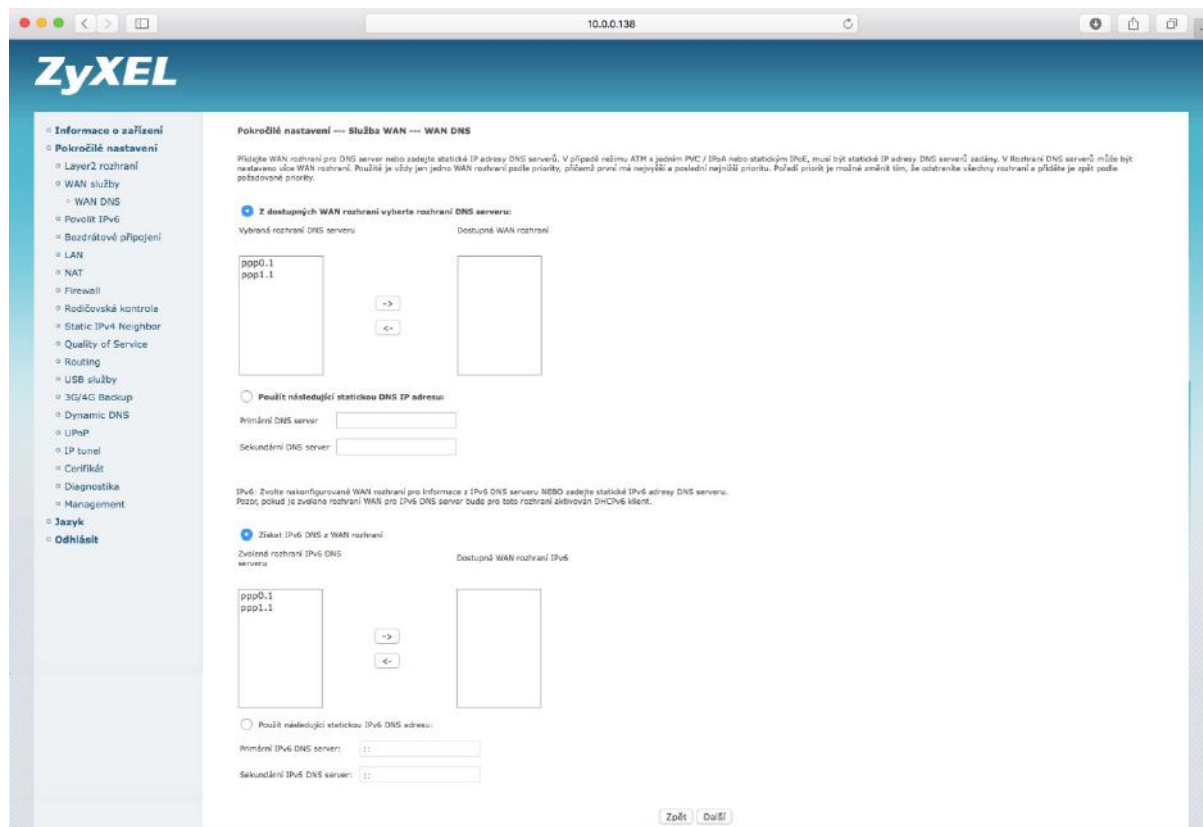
10.0.0.138

ZyXEL

Informace o zařízení
Pokročilé nastavení
Layer2 rozhraní
WAN služby
WAN DNS
Povolit IPv6
Bezdrátové připojení
LAN
NAT
Firewall
Rodičovská kontrola
Static IPv4 Neighbor
Quality of Service
Routing
USB služby
3G/4G Backup
Dynamic DNS
UPnP
IP tunel
Certifikát
Diagnostika
Management
Jazyk
Odhlásit

Pokročilé nastavení — Služba WAN — WAN DNS

Přidejte WAN rozhraní pro DNS server nebo zadejte statické IP adresy DNS serverů. V případě režimu ATM s jedním PVC / IPoA nebo statickým IPoE, musí být statické IP adresy DNS serverů zadány. V Rozhraní DNS serverů může být nastaveno více WAN rozhraní. Použité je vždy jen jedno WAN rozhraní podle priority, přičemž první má nejvyšší a poslední nejnižší prioritu. Pořadí priorit je možné změnit tím, že odstraníte všechny rozhraní a přidáte je zpět podle požadované priority.

Z dostupných WAN rozhraní vyberte rozhraní DNS serveru:

Vybraná rozhraní DNS serveru
Dostupná WAN rozhraní

ppp0.1
ppp1.1

->
<-

Použít následující statickou DNS IP adresu:
Primární DNS server
Sekundární DNS server

IPv6: Zvolte nakonfigurované WAN rozhraní pro informace z IPv6 DNS serveru NEBO zadejte statické IPv6 adresy DNS serveru.
Pozor, pokud je zvolené rozhraní WAN pro IPv6 DNS server bude pro toto rozhraní aktivován DHCPv6 klient.

Získat IPv6 DNS z WAN rozhraní

Zvolené rozhraní IPv6 DNS serveru
Dostupná WAN rozhraní IPv6

ppp0.1
ppp1.1

->
<-

Použít následující statickou IPv6 DNS adresu:
Primární IPv6 DNS server: ::
Sekundární IPv6 DNS server: ::

Zpět Další